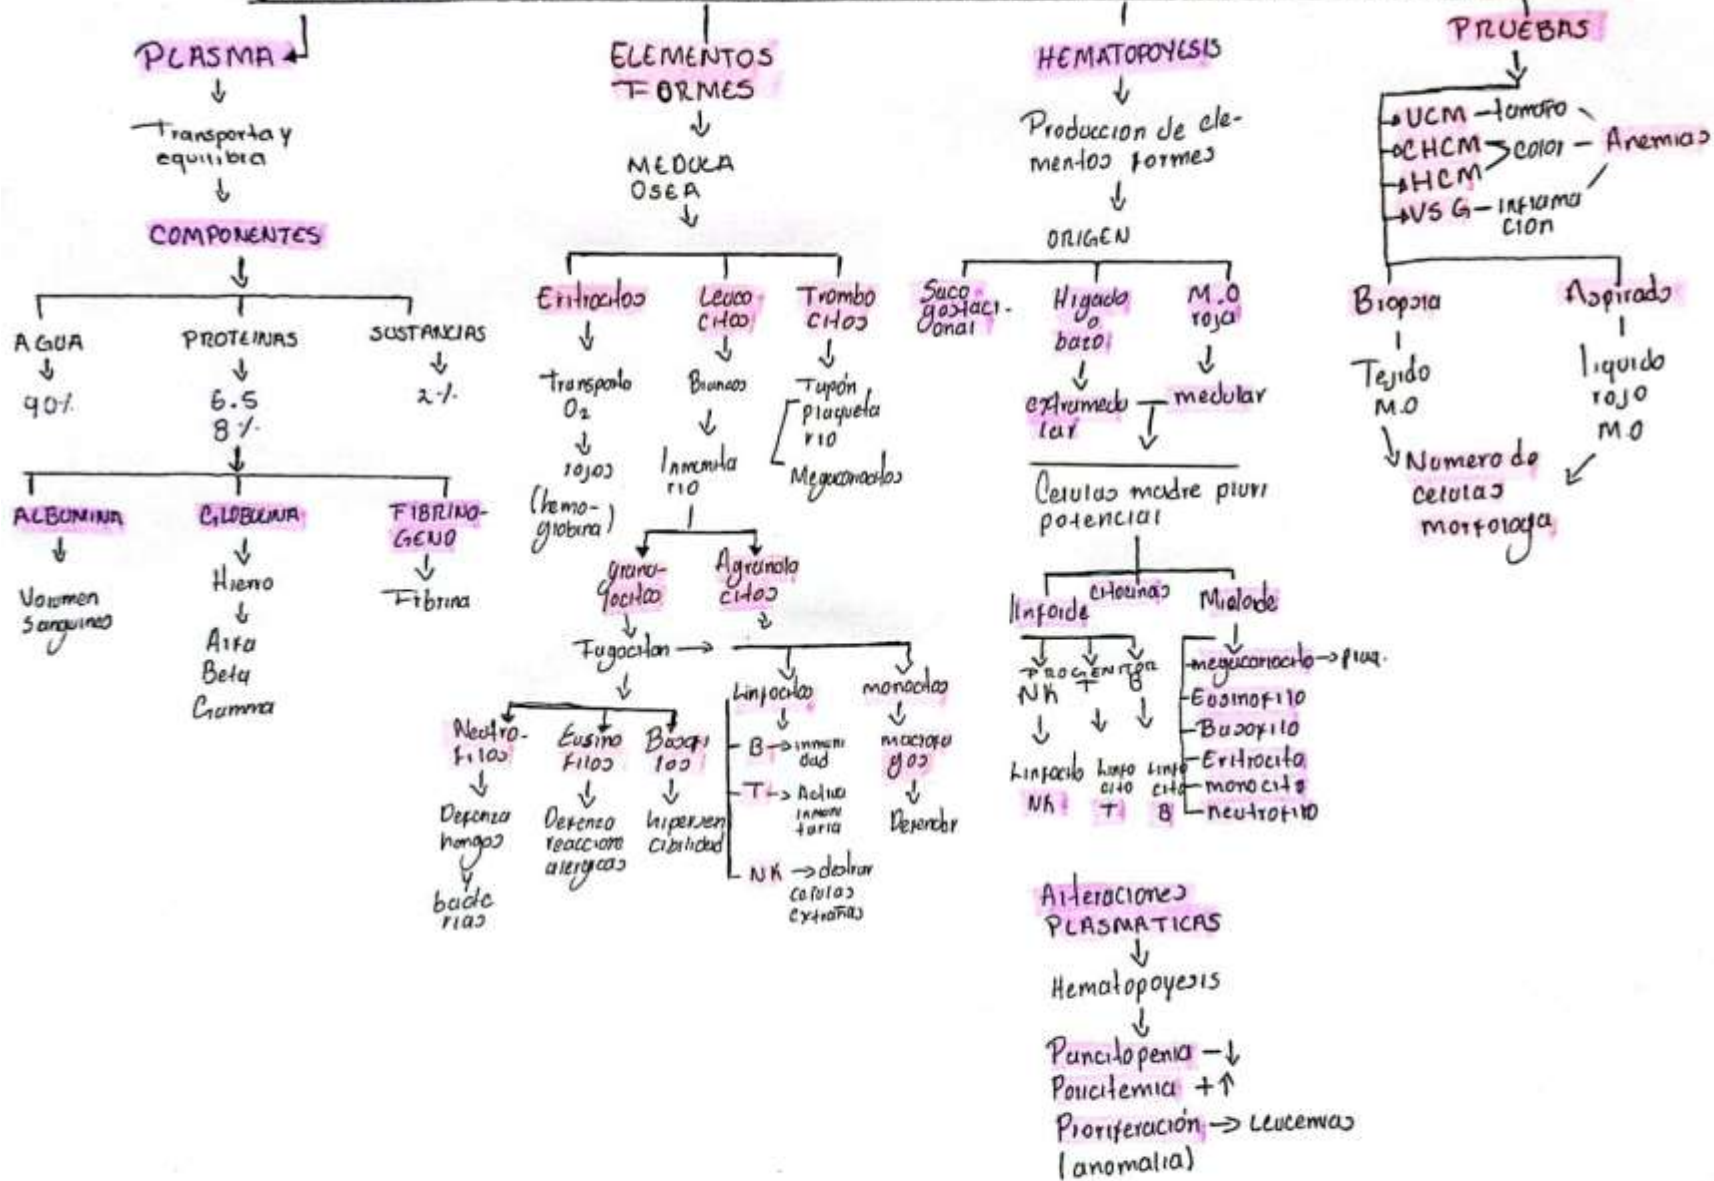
PLASMA

Transporta y equilibra

COMPONENTES

AGUA
90%

PROTEINAS
6.5
8%

SUSTANCIAS
2%

ALBUMINA
Volumen Sanguineo

GLOBULINA
Hierro
Alfa
Beta
Gamma

FIBRINOGENO
Fibrina

ELEMENTOS FORMES

MEDULA OSEA

Eritrocitos
Transporta $O_2$
rojos (hemoglobina)

Leucocitos
Blancos
Inmunitario

Granulocitos
Fagocitan
Neutrofilos
Defenza hongos y bacterias
Eusinofilos
Defenza reacciones alergicas
Basofilos
hipersensibilidad

Agranulocitos
Linfocitos
B → inmunidad
T → Actua inmunitaria
NK → destruir celulas extrañas
monocitos
macrofagos
Devorador

Trombocitos
Tapón plaquetario
Megacariocitos

HEMATOPOYESIS

Produccion de elementos formes

ORIGEN

Saco gestacional
Higado o bazo
extramedular
M.O roja
medular

Celulas madre pluripotencial

linfoide
citocinas
PROGENITOR
NK T B
Linfocito NK
Linfocito T
Linfocito B

Mieloide
megacariocito → plaq.
Eosinofilo
Basofilo
Eritrocito
monocito
neutrofilo

Alteraciones PLASMATICAS

Hematopoyesis

Pancitopenia – ↓
Policitemia + ↑
Proliferación → Leucemias (anomalia)

PRUEBAS

VCM – tamaño
CHCM
HCM
color – Anemias
VSG – inflamacion

Biopsia
Tejido M.O

Aspirado
liquido rojo M.O

Numero de celulas morfologia